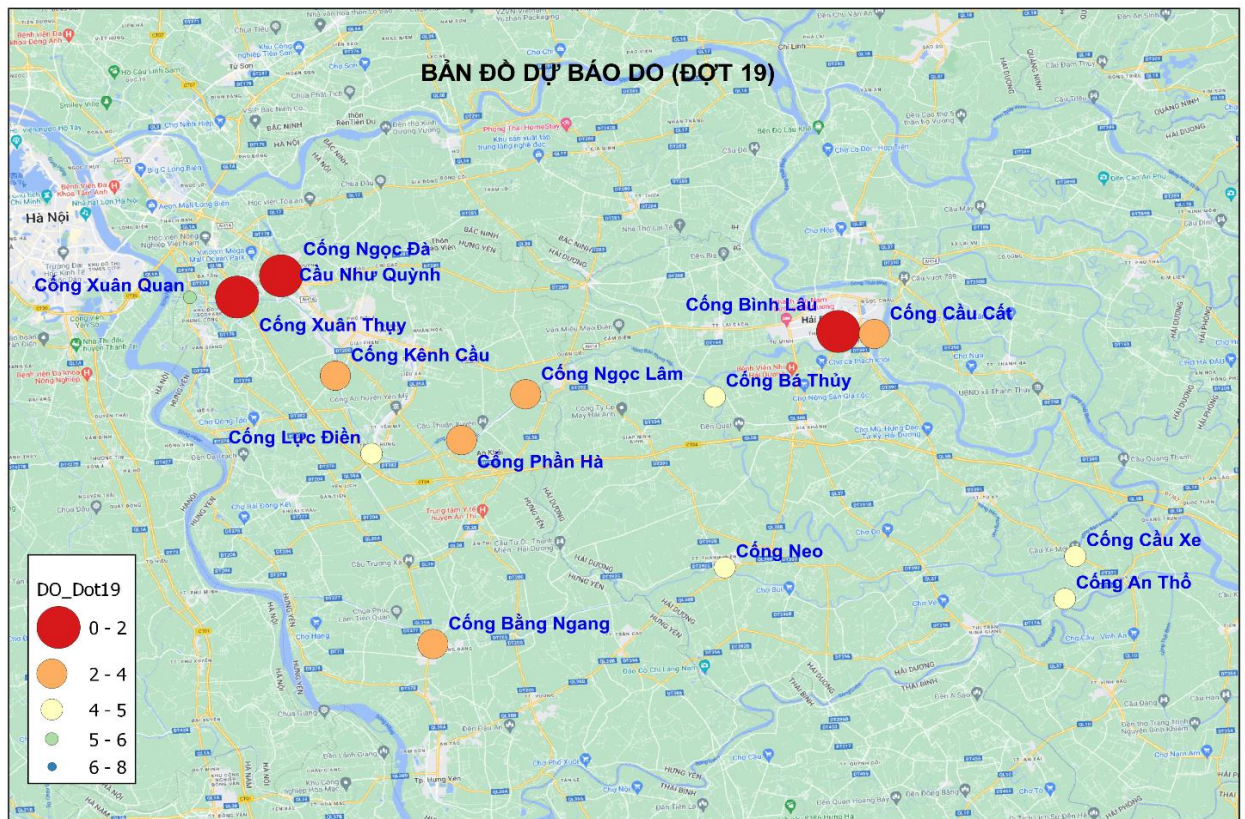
BẢN ĐỒ DỰ BÁO DO (ĐỢT 19)

Cống Xuân Quan
Cống Ngọc Đà
Cầu Như Quỳnh
Cống Xuân Thụy
Cống Kênh Cầu
Cống Ngọc Lâm
Cống Bình Lâu
Cống Cầu Cất
Cống Bá Thủy
Cống Lực Điền
Cống Phần Hà
Cống Neo
Cống Cầu Xe
Cống An Thổ
Cống Bằng Ngang

DO_Dot19
0 - 2
2 - 4
4 - 5
5 - 6
6 - 8

Hà Nội
BẮC NINH
HƯNG YÊN
HẢI DƯƠNG
HẢI PHÒNG
THÁI BÌNH
QUẢNG NINH
HÀ NAM
Chí Linh
Tp. Hưng Yên